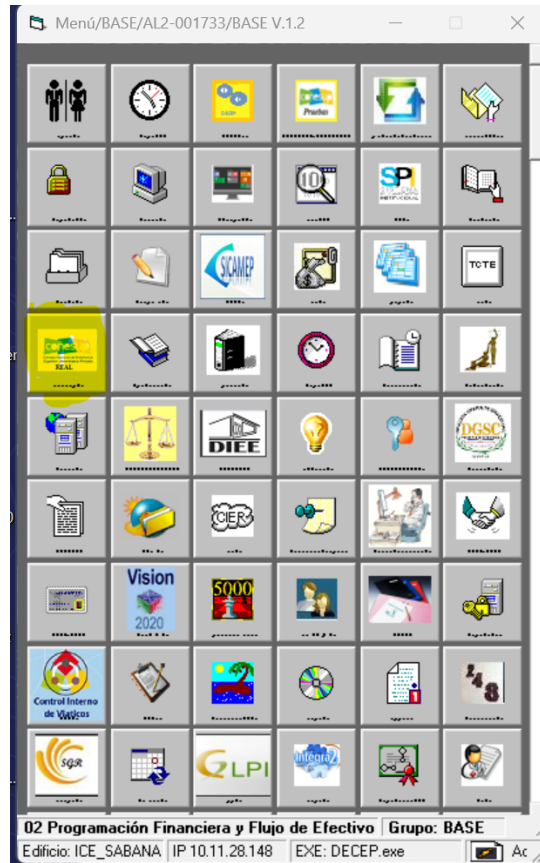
Menú/BASE/AL2-001733/BASE V.1.2

SICAMEP

TCTE

REAL

DIEE

DGSC

CIER

Vision 2020

5000

Control Interno de Viáticos

SGR

GLPI

Integra2

02 Programación Financiera y Flujo de Efectivo | Grupo: BASE

Edificio: ICE_SABANA | IP 10.11.28.148 | EXE: DECEP.exe | Ac